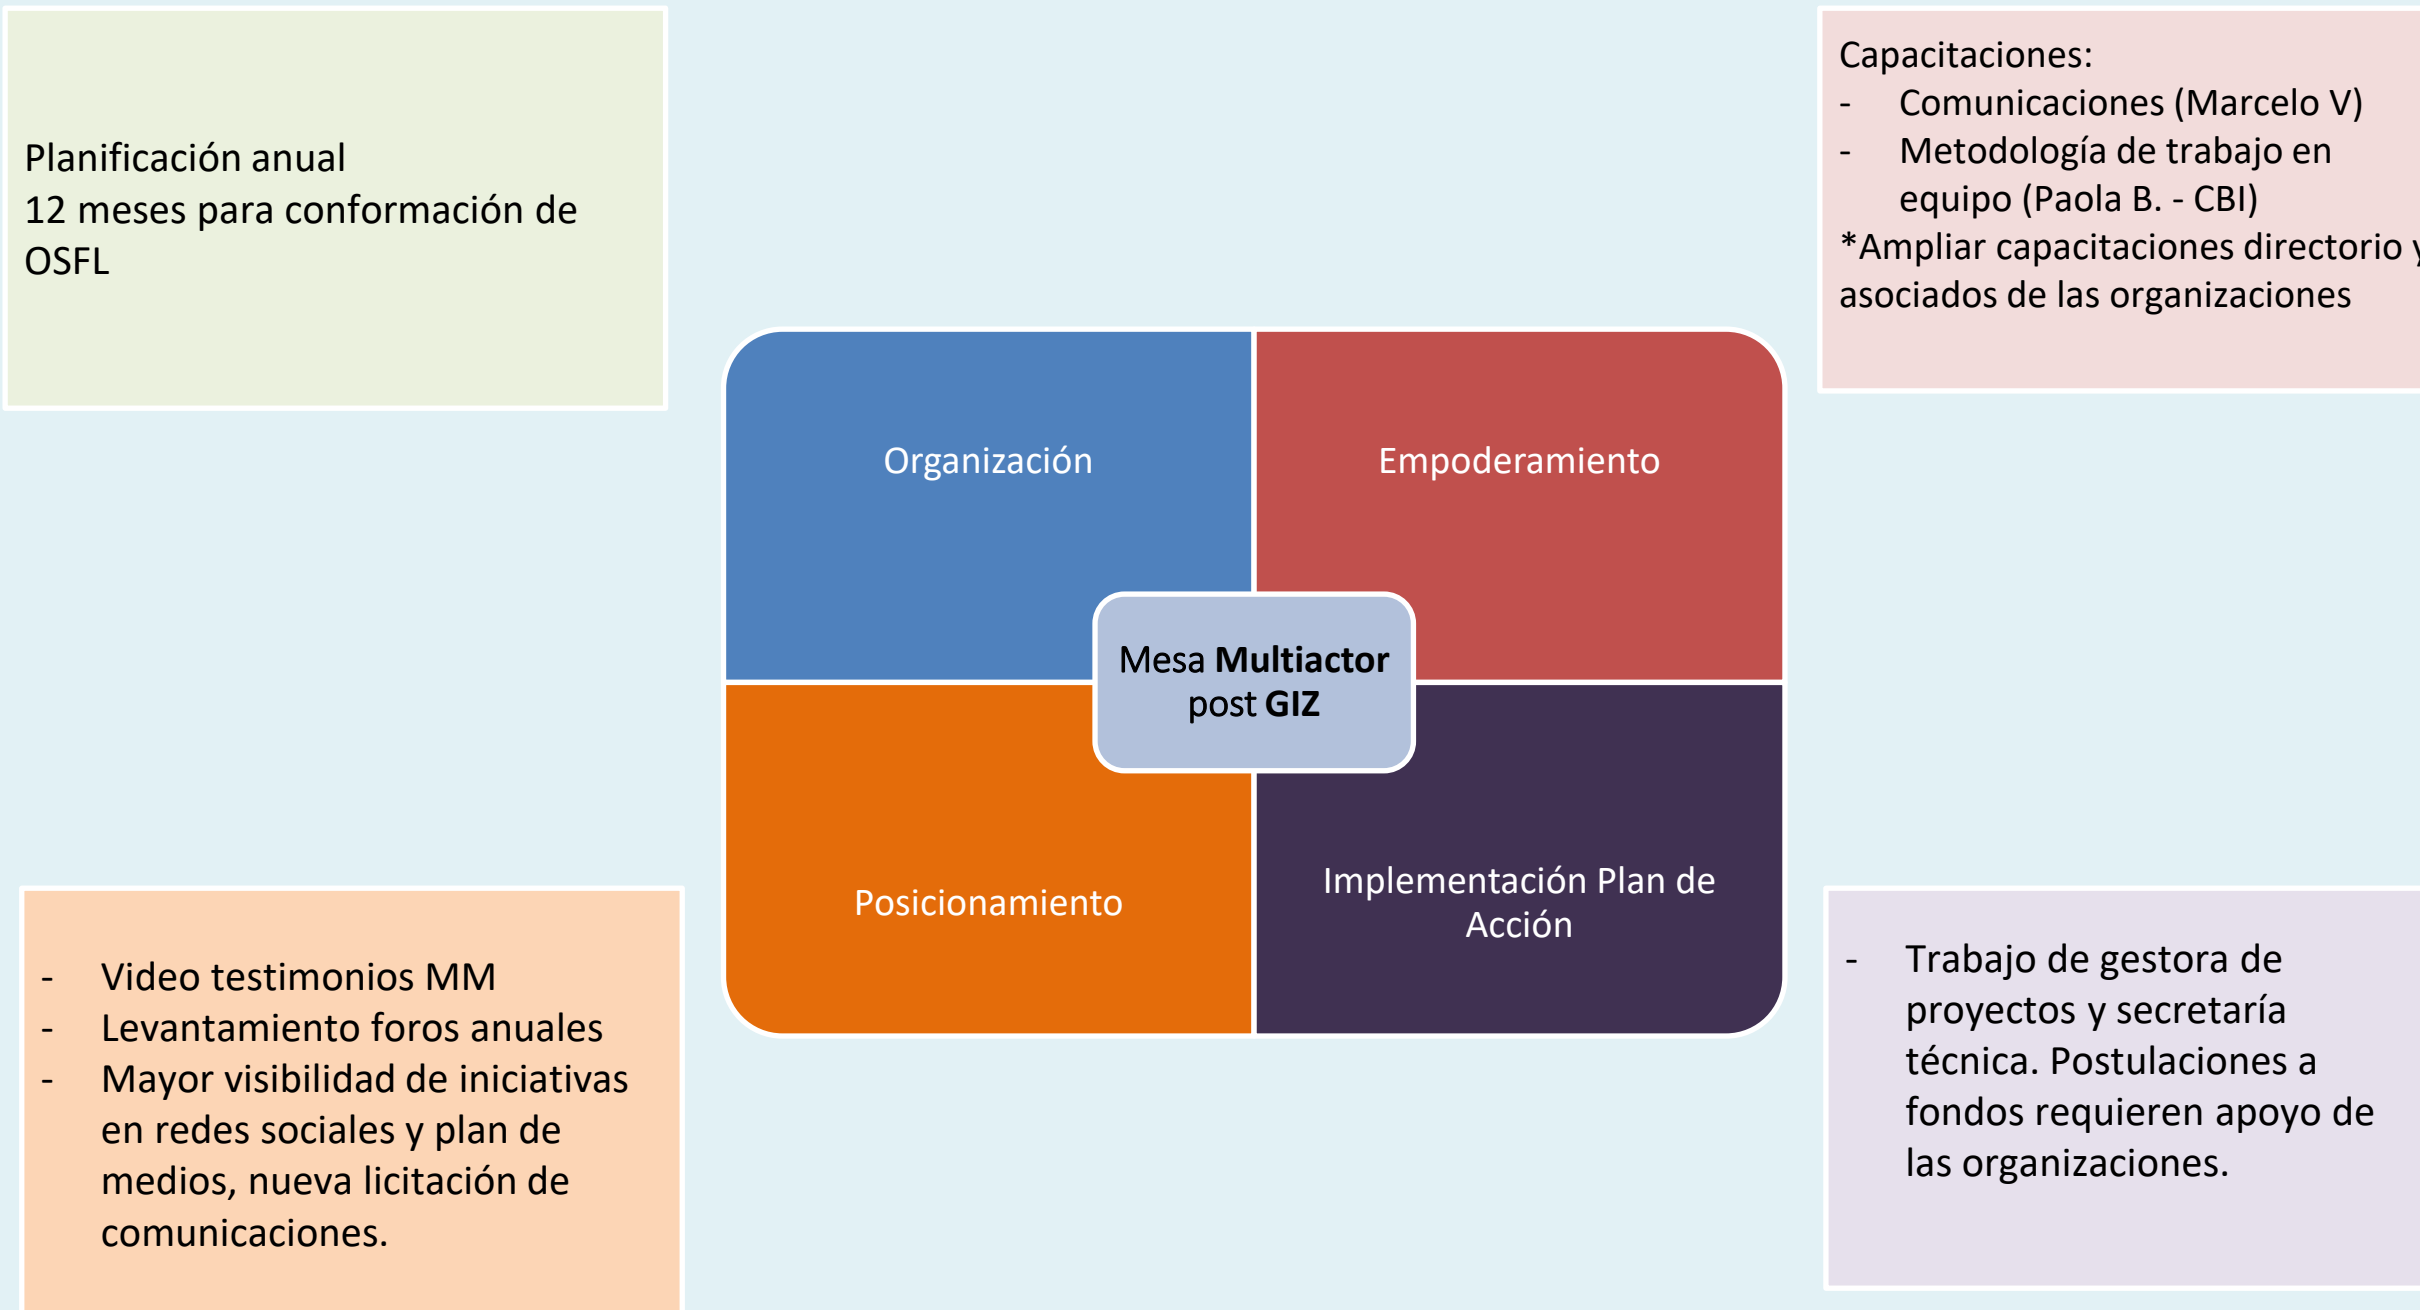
Planificación anual
12 meses para conformación de OSFL

Capacitaciones:
- Comunicaciones (Marcelo V)
- Metodología de trabajo en equipo (Paola B. - CBI)
*Ampliar capacitaciones directorio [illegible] asociados de las organizaciones

Organización

Empoderamiento

Mesa **Multiactor** post **GIZ**

Posicionamiento

Implementación Plan de Acción

- Video testimonios MM
- Levantamiento foros anuales
- Mayor visibilidad de iniciativas en redes sociales y plan de medios, nueva licitación de comunicaciones.

- Trabajo de gestora de proyectos y secretaría técnica. Postulaciones a fondos requieren apoyo de las organizaciones.